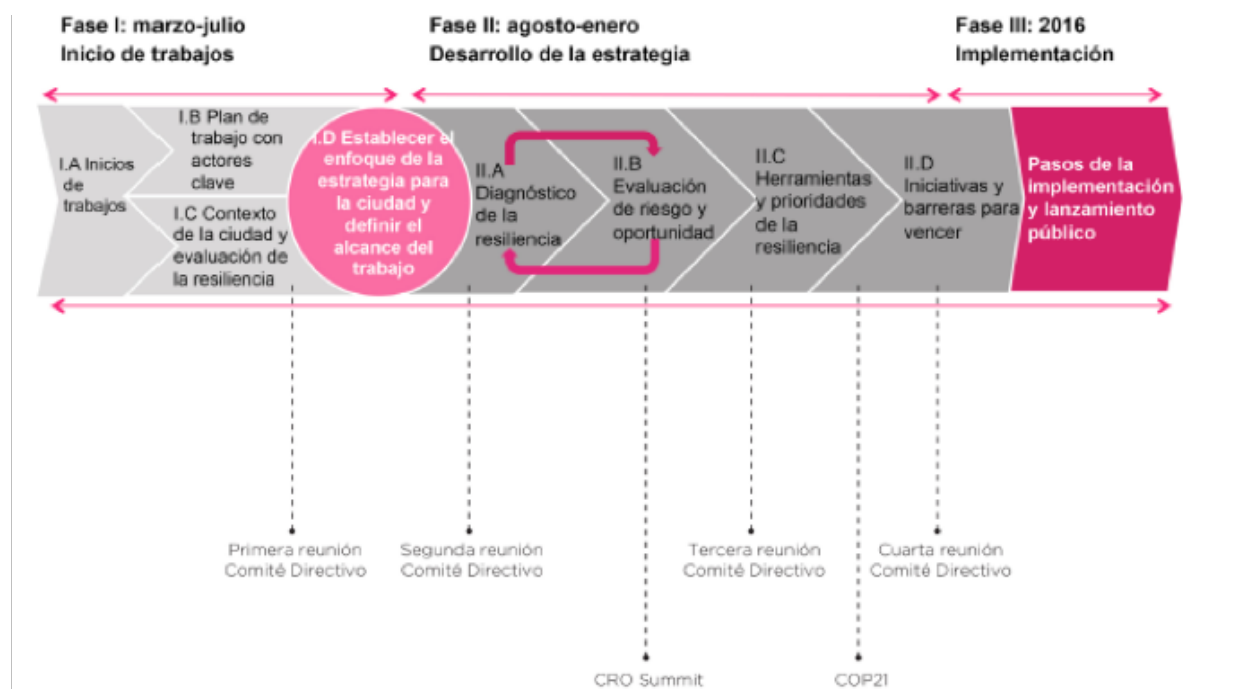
Fase I: marzo-julio
Inicio de trabajos

Fase II: agosto-enero
Desarrollo de la estrategia

Fase III: 2016
Implementación

I.A Inicios de trabajos

I.B Plan de trabajo con actores clave

I.C Contexto de la ciudad y evaluación de la resiliencia

I.D Establecer el enfoque de la estrategia para la ciudad y definir el alcance del trabajo

II.A Diagnóstico de la resiliencia

II.B Evaluación de riesgo y oportunidad

II.C Herramientas y prioridades de la resiliencia

II.D Iniciativas y barreras para vencer

Pasos de la implementación y lanzamiento público

Primera reunión Comité Directivo

Segunda reunión Comité Directivo

Tercera reunión Comité Directivo

Cuarta reunión Comité Directivo

CRO Summit

COP21